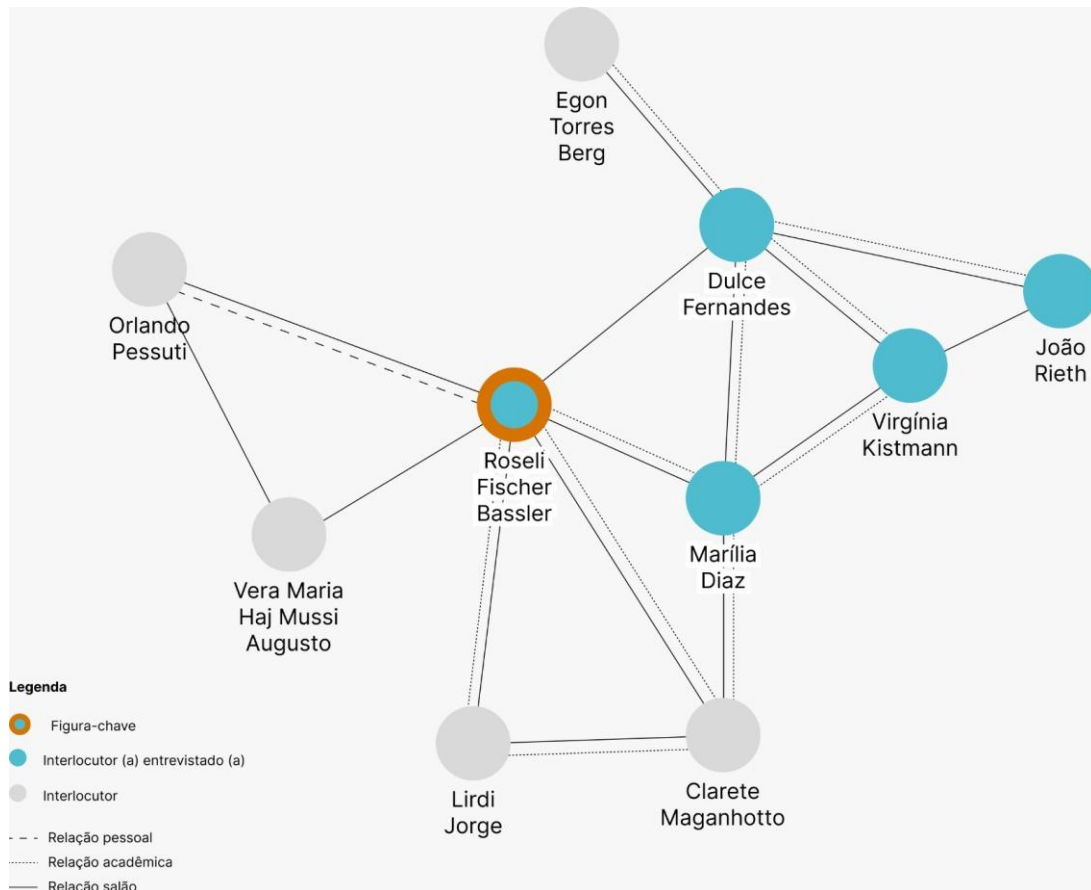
Egon Torres Berg

Dulce Fernandes

Orlando Pessuti

João Rieth

Virgínia Kistmann

Roseli Fischer Bassler

Marília Diaz

Vera Maria Haj Mussi Augusto

Lirdi Jorge

Clarete Maganhotto

Legenda

Figura-chave

Interlocutor (a) entrevistado (a)

Interlocutor

Relação pessoal

Relação acadêmica

Relação salão